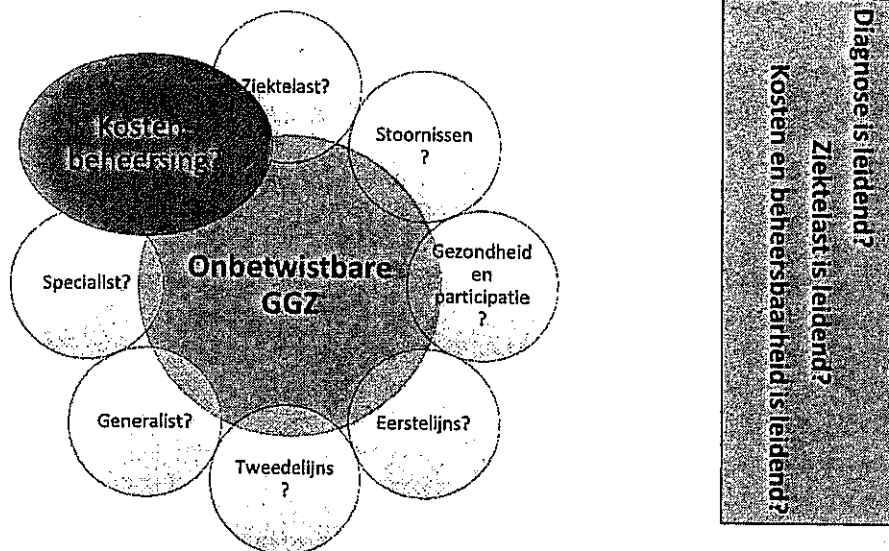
Kosten-beheersing?

Ziektelast?

Stoornissen ?

Onbetwistbare GGZ

Specialist?

Gezondheid en participatie ?

Generalist?

Eerstelijns?

Tweedelijns ?

Diagnose is leidend?
Ziektelast is leidend?
Kosten en beheersbaarheid is leidend?